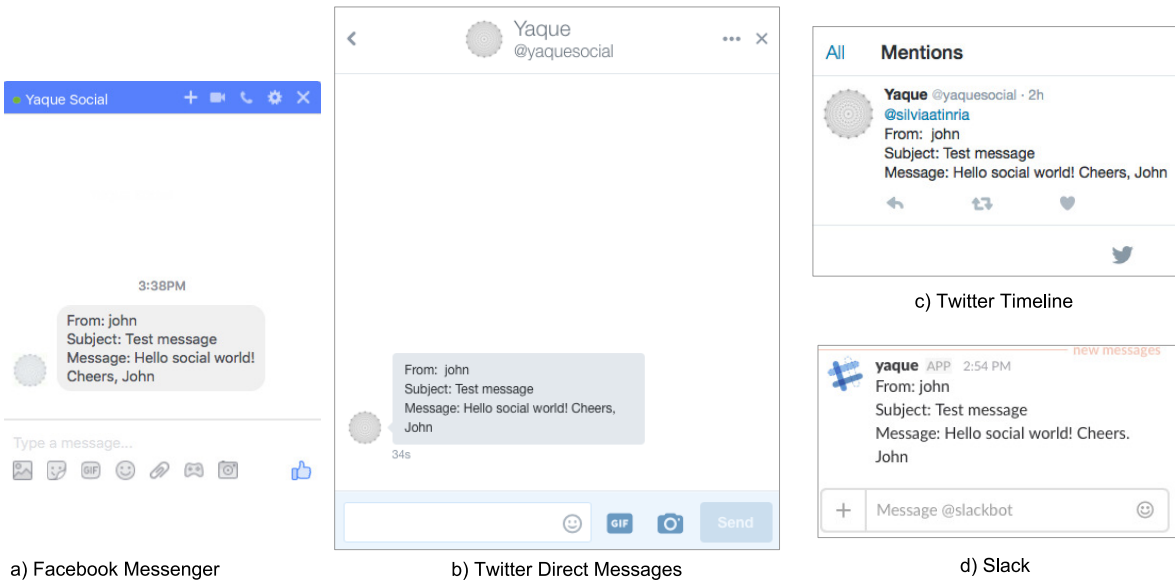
Yaque Social

3:38PM

From: john
Subject: Test message
Message: Hello social world!
Cheers, John

Type a message...

GIF

a) Facebook Messenger

Yaque
@yaquesocial

From: john
Subject: Test message
Message: Hello social world! Cheers, John

34s

GIF

Send

b) Twitter Direct Messages

All Mentions

Yaque @yaquesocial · 2h
@silviaatinria
From: john
Subject: Test message
Message: Hello social world! Cheers, John

c) Twitter Timeline

new messages

yaque APP 2:54 PM
From: john
Subject: Test message
Message: Hello social world! Cheers. John

Message @slackbot

d) Slack